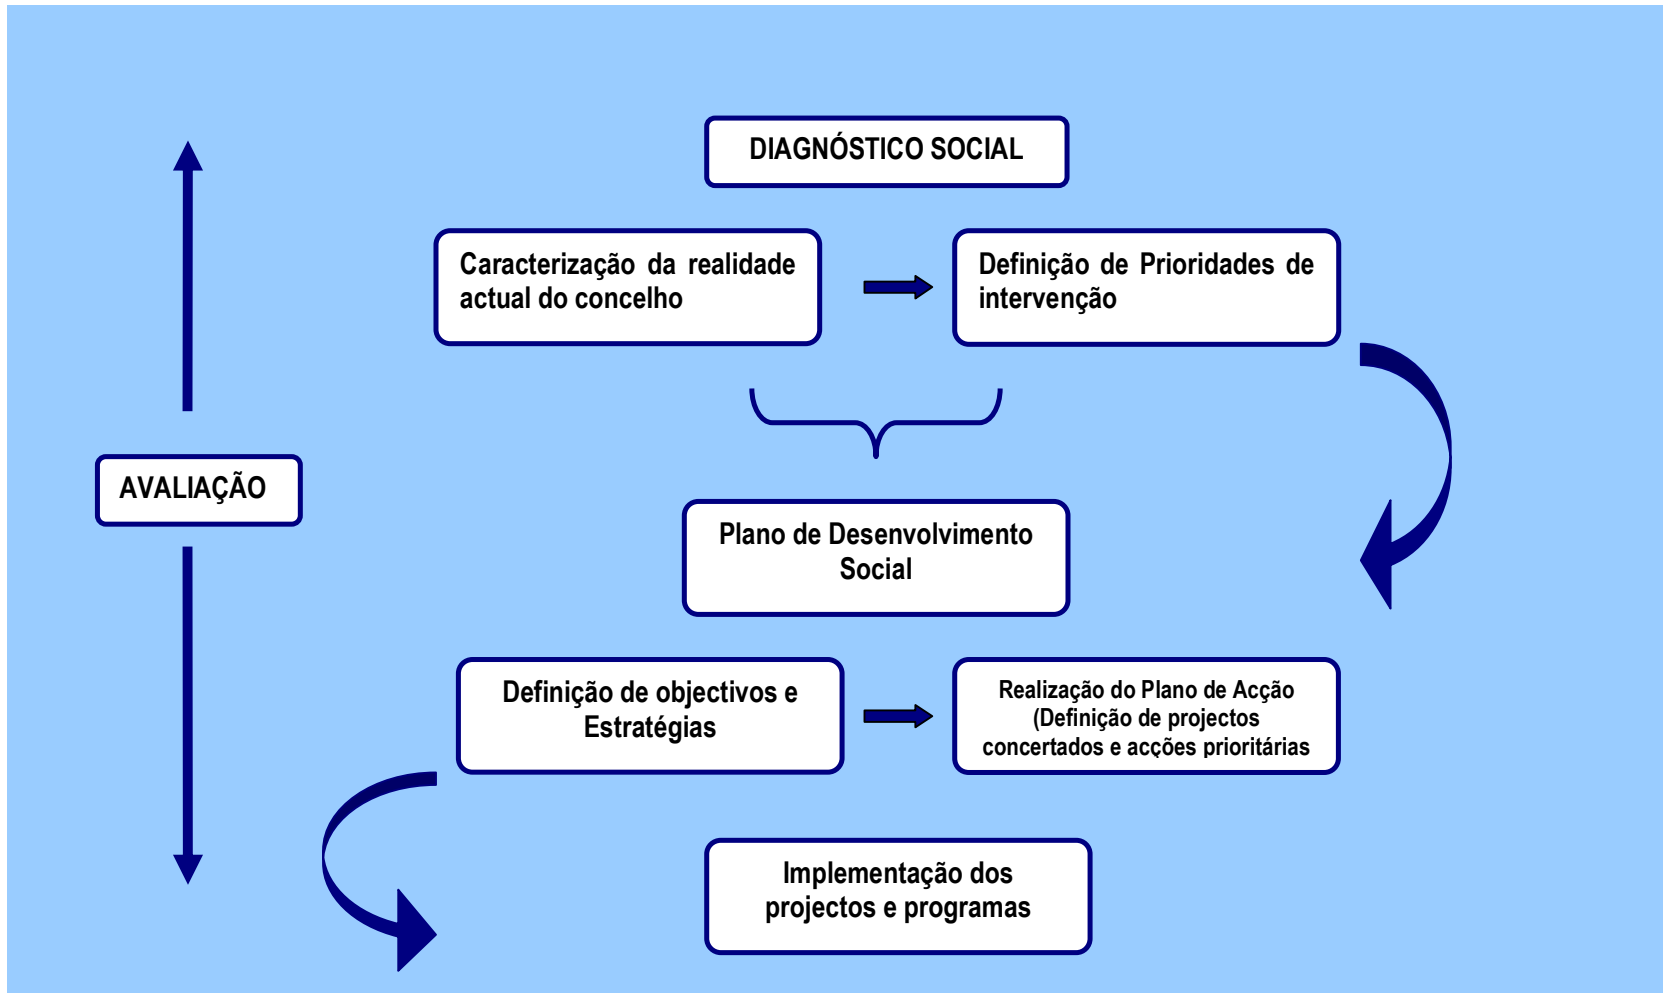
DIAGNÓSTICO SOCIAL

Caracterização da realidade actual do concelho

Definição de Prioridades de intervenção

AVALIAÇÃO

Plano de Desenvolvimento Social

Definição de objectivos e Estratégias

Realização do Plano de Acção (Definição de projectos concertados e acções prioritárias

Implementação dos projectos e programas